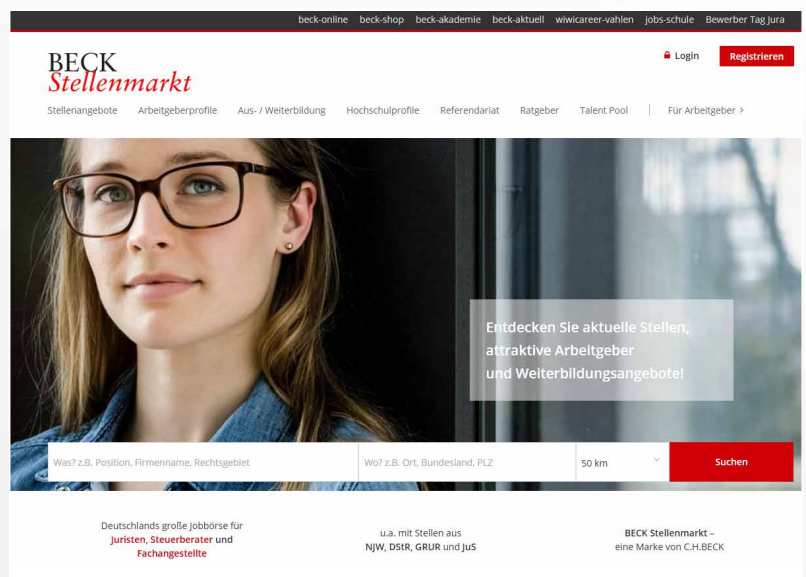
beck-online beck-shop beck-akademie beck-aktuell wiwicareer-vahlen jobs-schule Bewerber Tag Jura

BECK Stellenmarkt

Login Registrieren

Stellenangebote Arbeitgeberprofile Aus- / Weiterbildung Hochschulprofile Referendariat Ratgeber Talent Pool Für Arbeitgeber ›

Entdecken Sie aktuelle Stellen, attraktive Arbeitgeber und Weiterbildungsangebote!

Was? z.B. Position, Firmenname, Rechtsgebiet | Wo? z.B. Ort, Bundesland, PLZ | 50 km | Suchen

Deutschlands große Jobbörse für Juristen, Steuerberater und Fachangestellte

u.a. mit Stellen aus NJW, DStR, GRUR und JuS

BECK Stellenmarkt – eine Marke von C.H.BECK